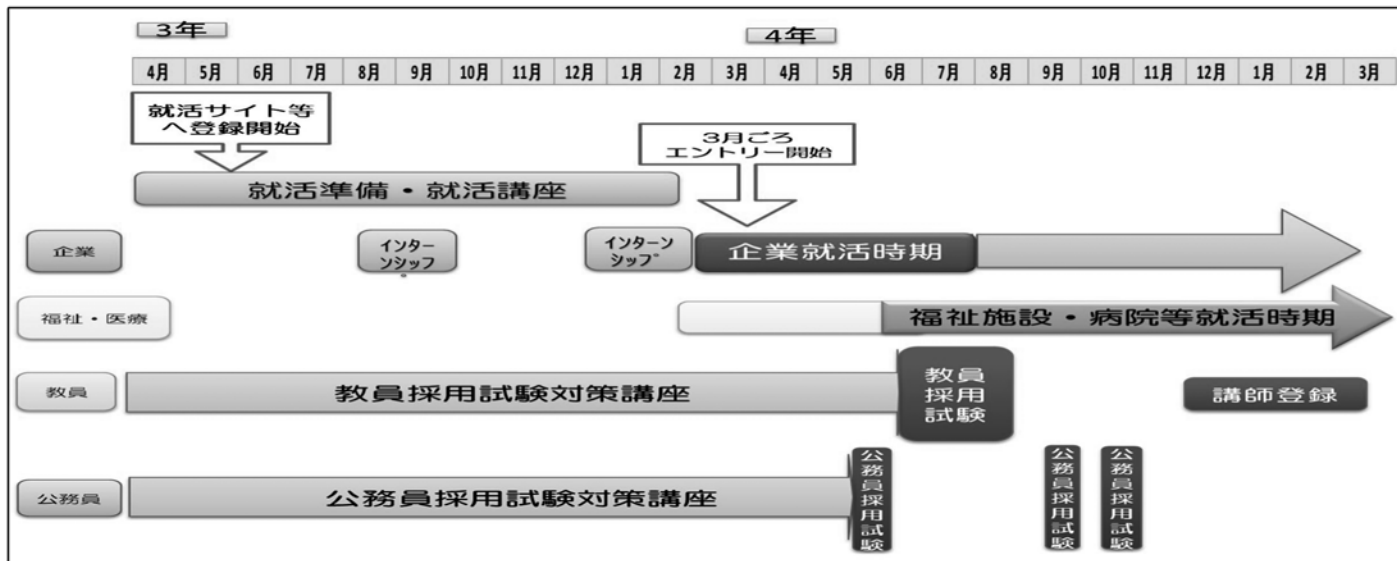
3年

4年

| 4月 | 5月 | 6月 | 7月 | 8月 | 9月 | 10月 | 11月 | 12月 | 1月 | 2月 | 3月 | 4月 | 5月 | 6月 | 7月 | 8月 | 9月 | 10月 | 11月 | 12月 | 1月 | 2月 | 3月 |
|---|---|---|---|---|---|---|---|---|---|---|---|---|---|---|---|---|---|---|---|---|---|---|---|

就活サイト等へ登録開始

3月ごろ エントリー開始

就活準備・就活講座

企業

インターンシップ

インターンシップ

企業就活時期

福祉・医療

福祉施設・病院等就活時期

教員

教員採用試験対策講座

教員採用試験

講師登録

公務員

公務員採用試験対策講座

公務員採用試験

公務員採用試験

公務員採用試験